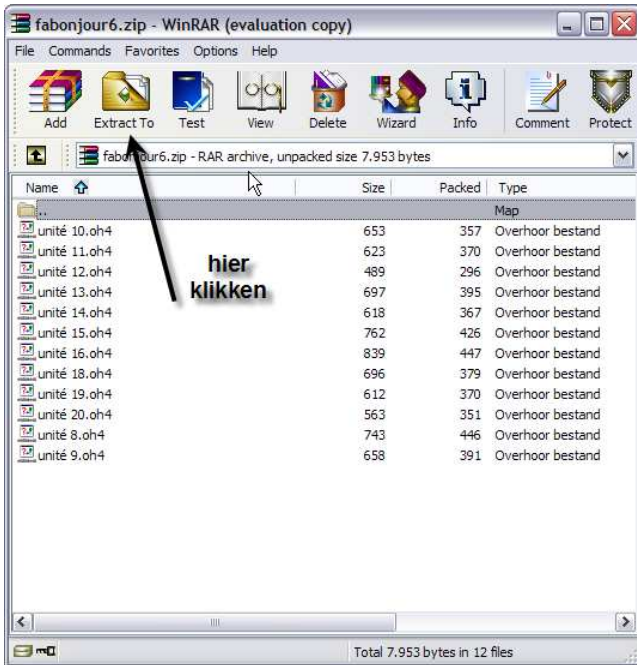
fabonjour6.zip - WinRAR (evaluation copy)

File Commands Favorites Options Help

Add Extract To Test View Delete Wizard Info Comment Protect

fabonjour6.zip - RAR archive, unpacked size 7.953 bytes

| Name | Size | Packed | Type |
|---|---|---|---|
| .. | | | Map |
| unité 10.oh4 | 653 | 357 | Overhoor bestand |
| unité 11.oh4 | 623 | 370 | Overhoor bestand |
| unité 12.oh4 | 489 | 296 | Overhoor bestand |
| unité 13.oh4 | 697 | 395 | Overhoor bestand |
| unité 14.oh4 | 618 | 367 | Overhoor bestand |
| unité 15.oh4 | 762 | 426 | Overhoor bestand |
| unité 16.oh4 | 839 | 447 | Overhoor bestand |
| unité 18.oh4 | 696 | 379 | Overhoor bestand |
| unité 19.oh4 | 612 | 370 | Overhoor bestand |
| unité 20.oh4 | 563 | 351 | Overhoor bestand |
| unité 8.oh4 | 743 | 446 | Overhoor bestand |
| unité 9.oh4 | 658 | 391 | Overhoor bestand |

hier klikken

Total 7.953 bytes in 12 files